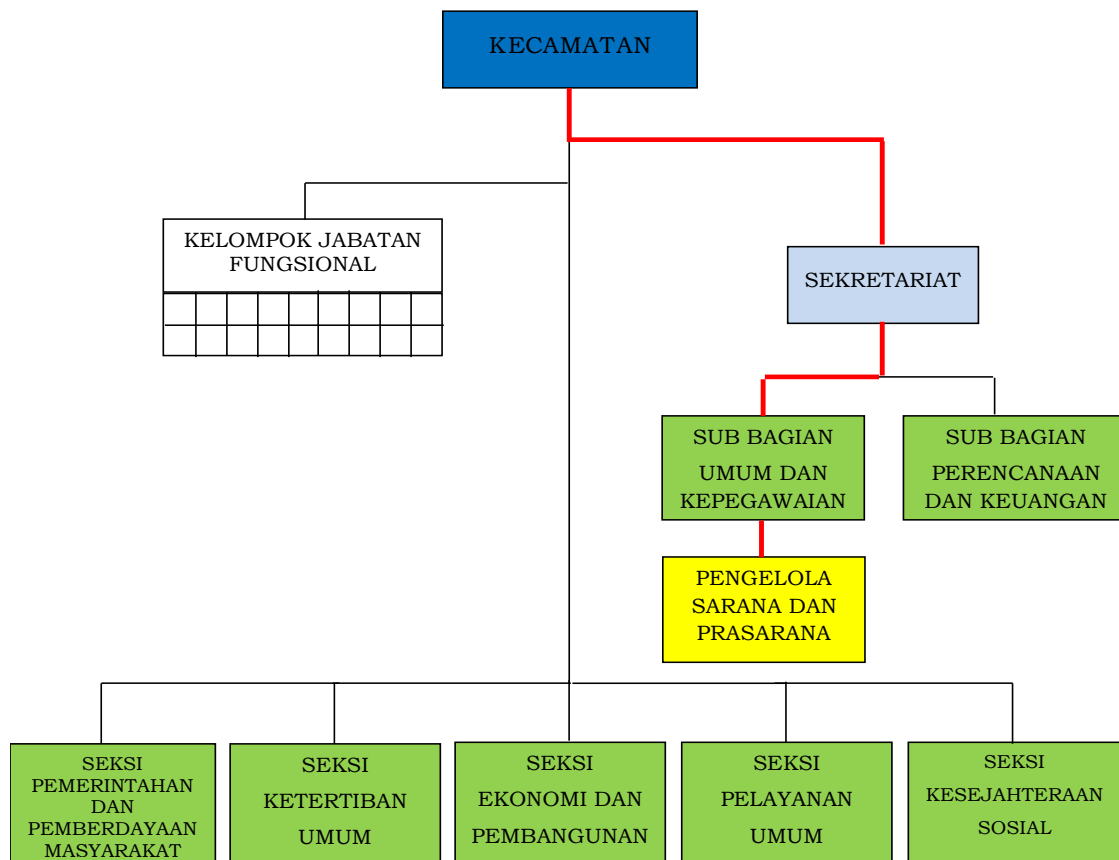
KECAMATAN

KELOMPOK JABATAN FUNGSIONAL

SEKRETARIAT

SUB BAGIAN UMUM DAN KEPEGAWAIAN

SUB BAGIAN PERENCANAAN DAN KEUANGAN

PENGELOLA SARANA DAN PRASARANA

SEKSI PEMERINTAHAN DAN PEMBERDAYAAN MASYARAKAT

SEKSI KETERTIBAN UMUM

SEKSI EKONOMI DAN PEMBANGUNAN

SEKSI PELAYANAN UMUM

SEKSI KESEJAHTERAAN SOSIAL